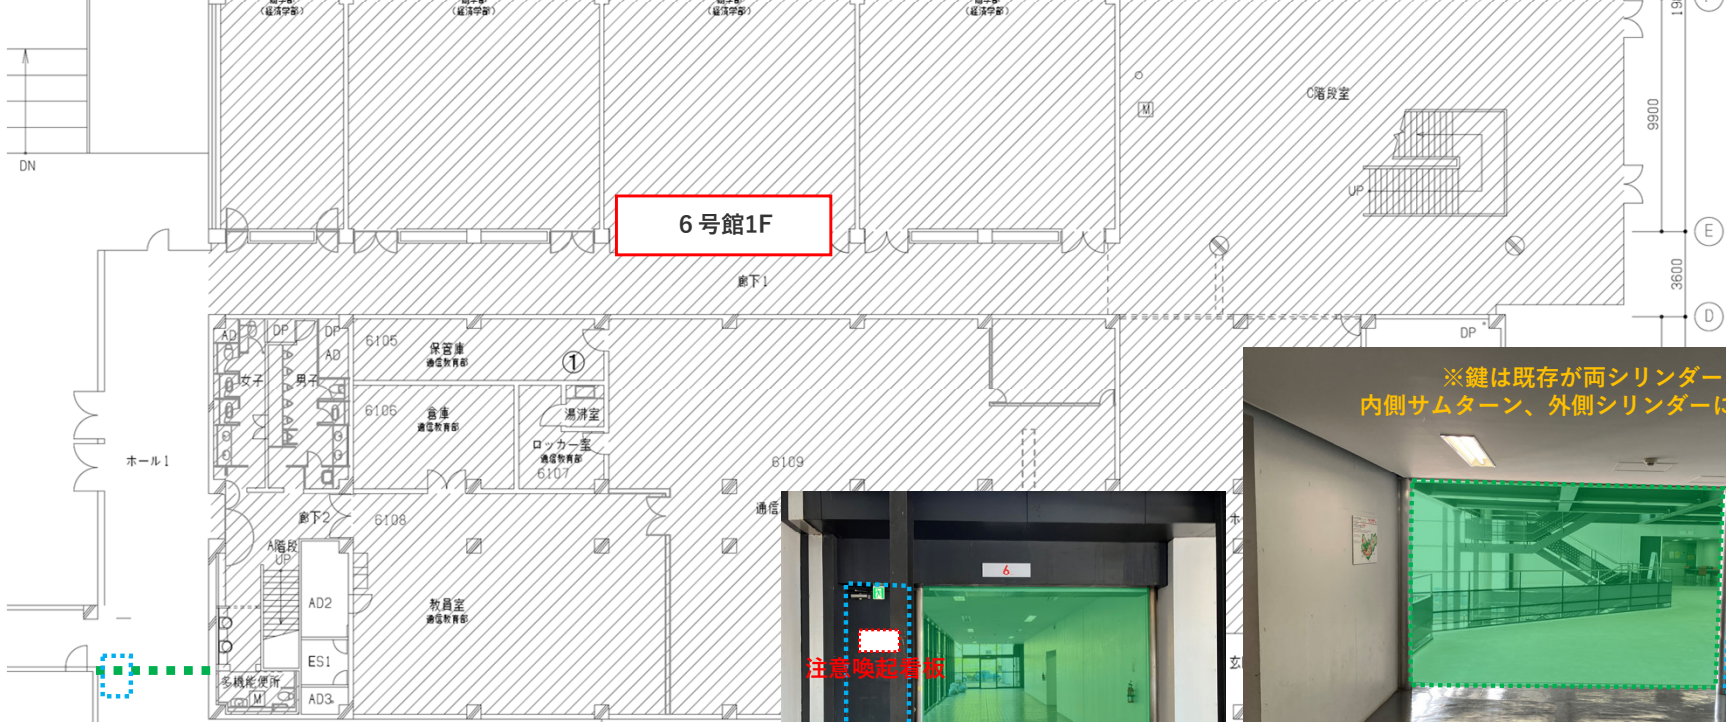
(経済学部)
(経済学部)
(経済学部)
(経済学部)
DN
C階段室
M
UP
9900
19
E
3600
D
6号館1F
廊下1
AD
DP
DP
AD
6105
保管庫
通信教育部
①
女子
男子
6106
倉庫
通信教育部
湯沸室
ロッカー室
通信教育部
6107
6109
ホール1
DP
※鍵は既存が両シリンダー
内側サムターン、外側シリンダーに
廊下2
6108
通信
ホ
A階段
UP
AD2
教員室
通信教育部
ES1
多機能便所
M
AD3
6
注意喚起看板
玄